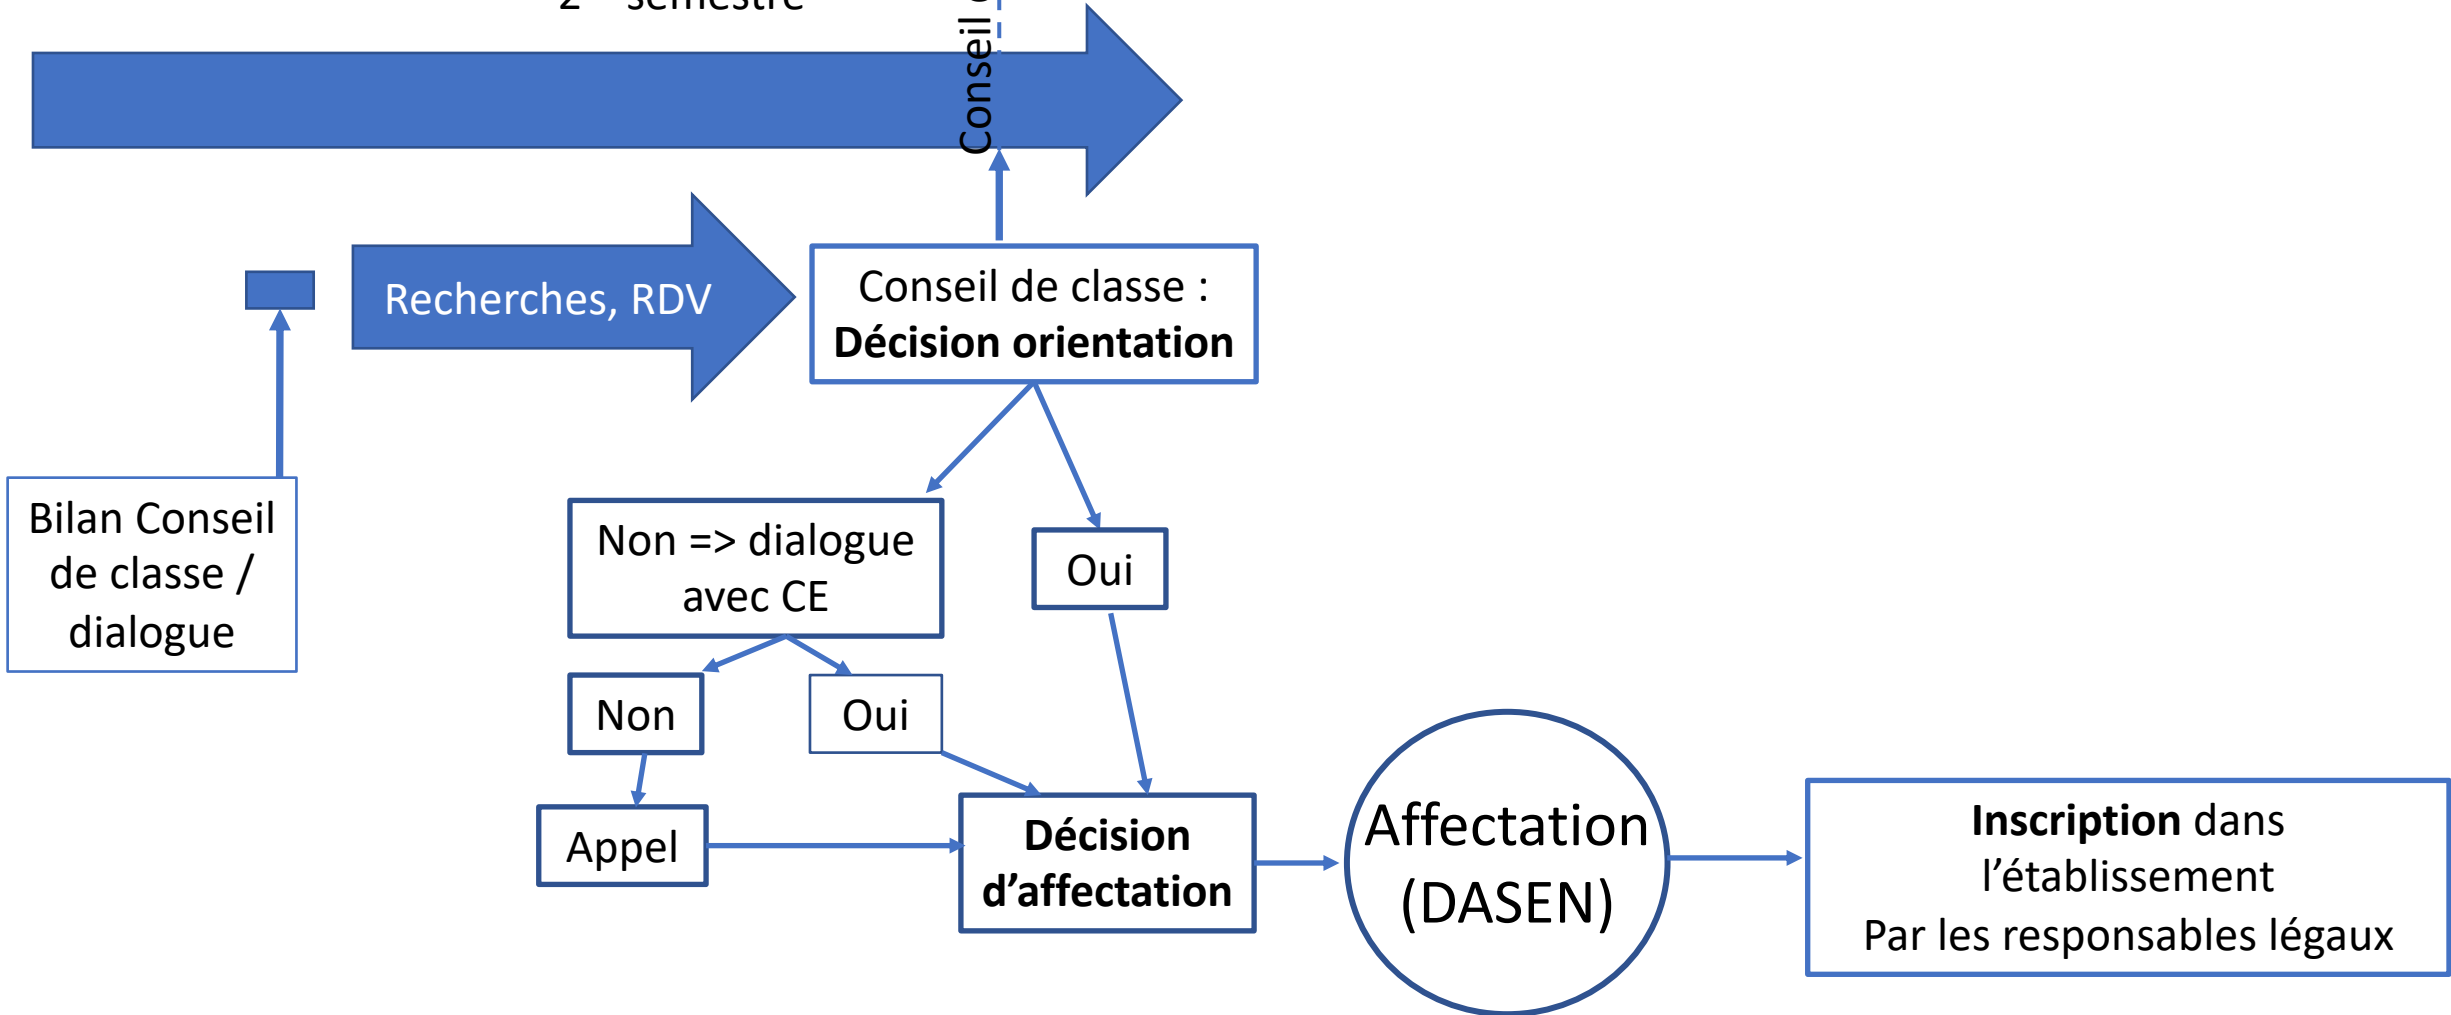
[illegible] semestre

Conseil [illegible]

Recherches, RDV

Conseil de classe : **Décision orientation**

Bilan Conseil de classe / dialogue

Non => dialogue avec CE

Oui

Non

Oui

Appel

**Décision d'affectation**

Affectation (DASEN)

**Inscription** dans l'établissement
Par les responsables légaux